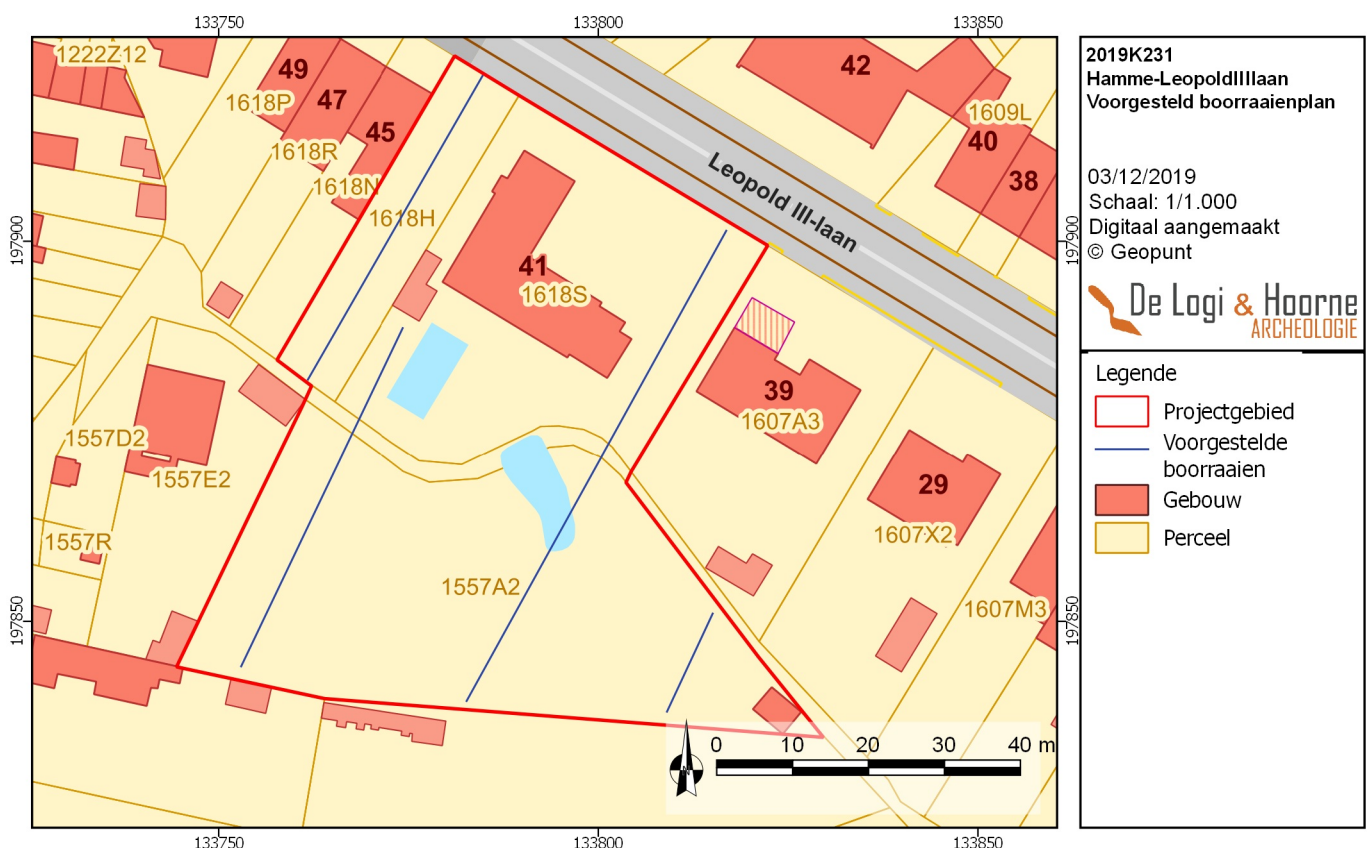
133750
133800
133850

1222Z12
49
47
45
1618P
1618R
1618N
1618H
42
1609L
40
38
Leopold III-laan
41
1618S
39
1607A3
29
1607X2
1607M3
1557D2
1557E2
1557R
1557A2

197900
197850
197900
197850

0 10 20 30 40 m

133750
133800
133850

2019K231
Hamme-LeopoldIIIlaan
Voorgesteld boorraaienplan

03/12/2019
Schaal: 1/1.000
Digitaal aangemaakt
© Geopunt

De Logi & Hoorne
ARCHEOLOGIE

Legende
Projectgebied
Voorgestelde boorraaien
Gebouw
Perceel